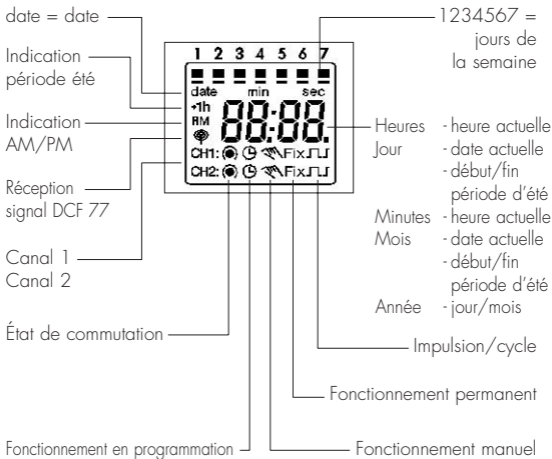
date = date

1234567 = jours de la semaine

Indication période été

Indication AM/PM

Réception signal DCF 77

Canal 1
Canal 2

1 2 3 4 5 6 7
date min sec
+1h
AM
88:88.
CH1:
Fix
CH2:
Fix

Heures - heure actuelle
Jour - date actuelle
- début/fin période d'été
Minutes - heure actuelle
Mois - date actuelle
- début/fin période d'été
Année - jour/mois

État de commutation

Impulsion/cycle

Fonctionnement permanent

Fonctionnement en programmation

Fonctionnement manuel